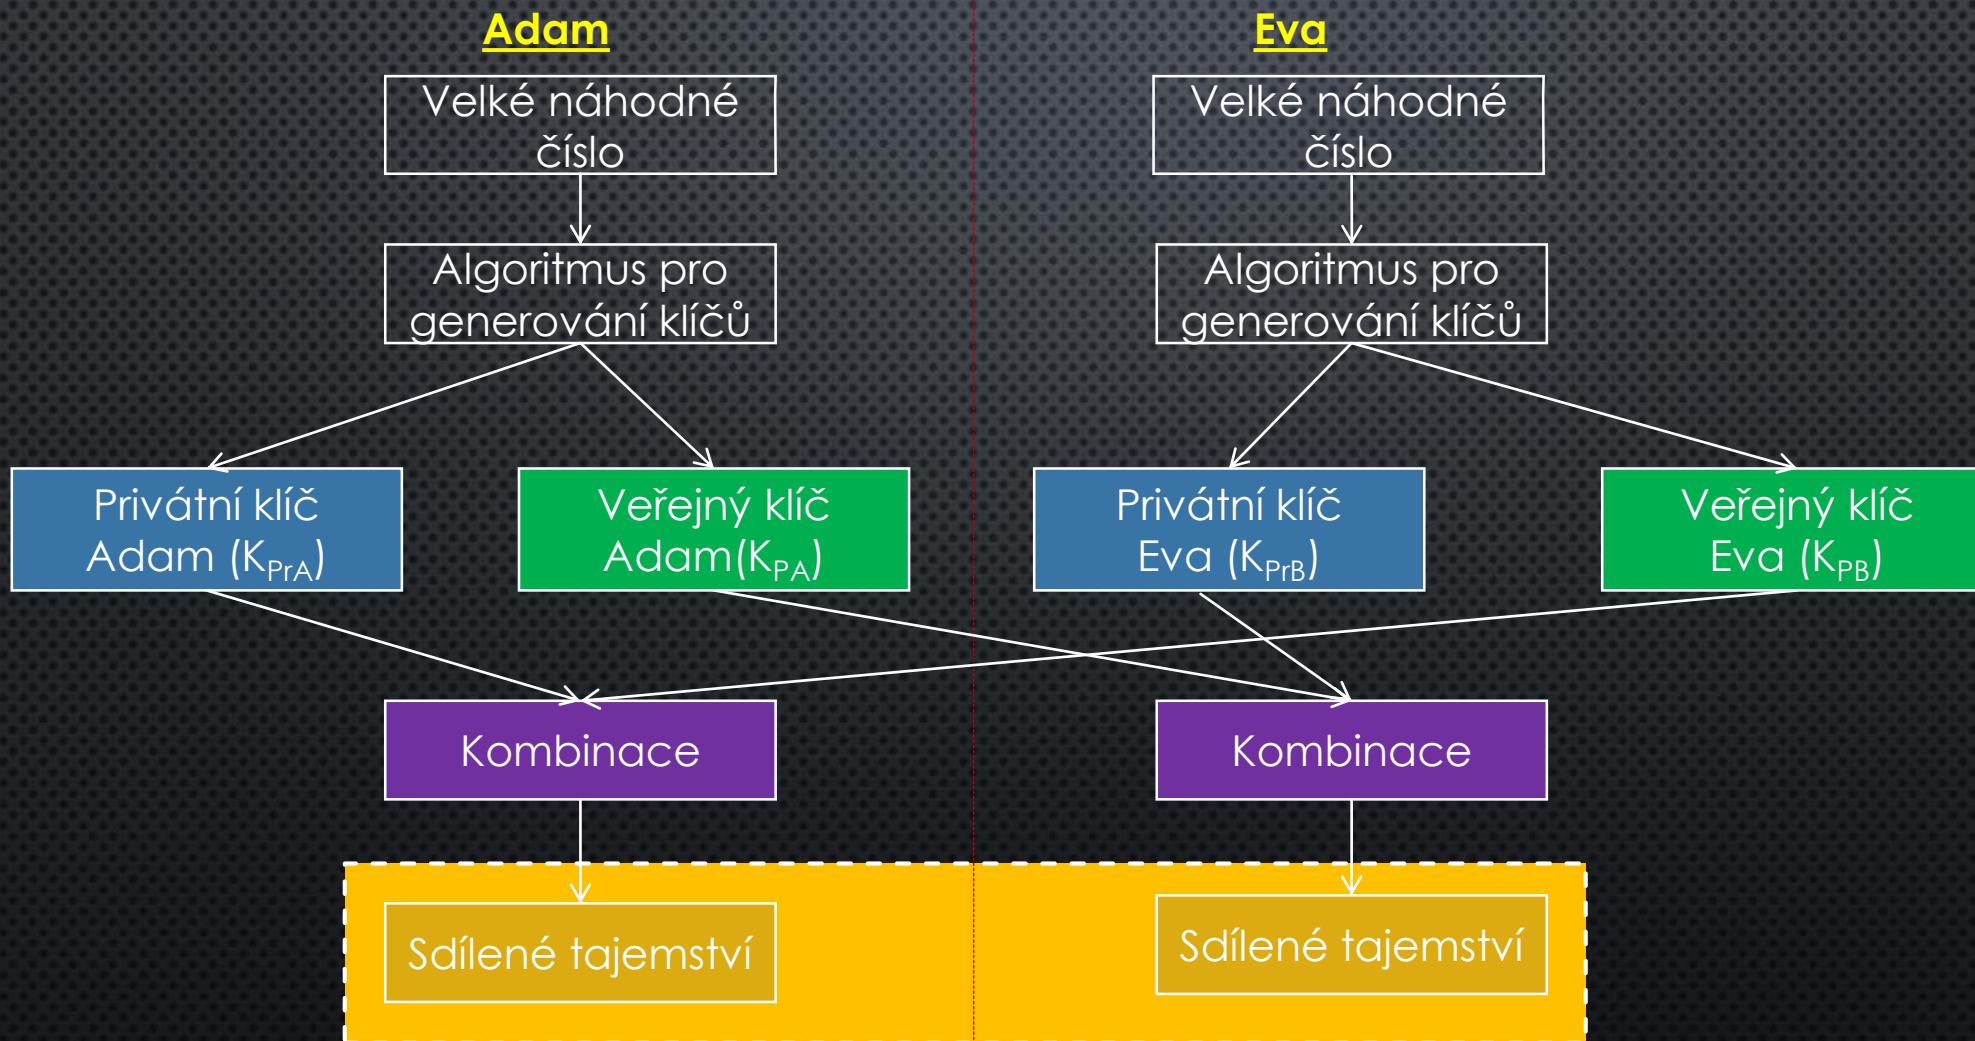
Adam

Eva

Velké náhodné číslo

Velké náhodné číslo

Algoritmus pro generování klíčů

Algoritmus pro generování klíčů

Privátní klíč Adam ($K_{PrA}$)

Veřejný klíč Adam($K_{PA}$)

Privátní klíč Eva ($K_{PrB}$)

Veřejný klíč Eva ($K_{PB}$)

Kombinace

Kombinace

Sdílené tajemství

Sdílené tajemství